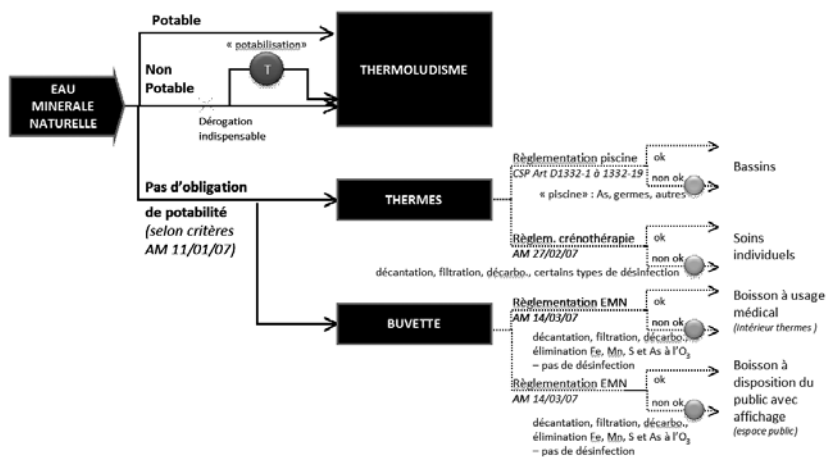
EAU MINERALE NATURELLE

Potable

Non Potable

« potabilisation»

T

Dérogation indispensable

THERMOLUDISME

Pas d'obligation de potabilité (selon critères AM 11/01/07)

THERMES

Règlementation piscine
CSP Art D1332-1 à 1332-19

ok

non ok

« piscine» : As, germes, autres

Bassins

Règlem. crénothérapie
AM 27/02/07

ok

non ok

décantation, filtration, décarbo., certains types de désinfection

Soins individuels

BUVETTE

Règlementation EMN
AM 14/03/07

ok

non ok

décantation, filtration, décarbo., élimination Fe, Mn, S et As à l'$O_3$ – pas de désinfection

Boisson à usage médical
(intérieur thermes )

Règlementation EMN
AM 14/03/07

ok

non ok

décantation, filtration, décarbo., élimination Fe, Mn, S et As à l'$O_3$ – pas de désinfection

Boisson à disposition du public avec affichage
(espace public)